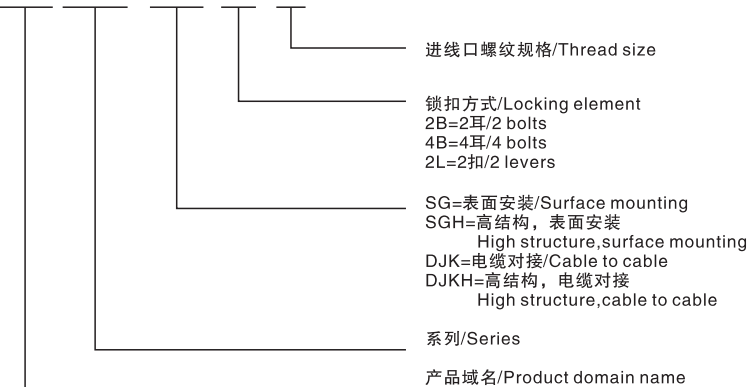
进线口螺纹规格/Thread size

锁扣方式/Locking element
2B=2耳/2 bolts
4B=4耳/4 bolts
2L=2扣/2 levers

SG=表面安装/Surface mounting
SGH=高结构，表面安装
High structure,surface mounting
DJK=电缆对接/Cable to cable
DJKH=高结构，电缆对接
High structure,cable to cable

系列/Series

产品域名/Product domain name